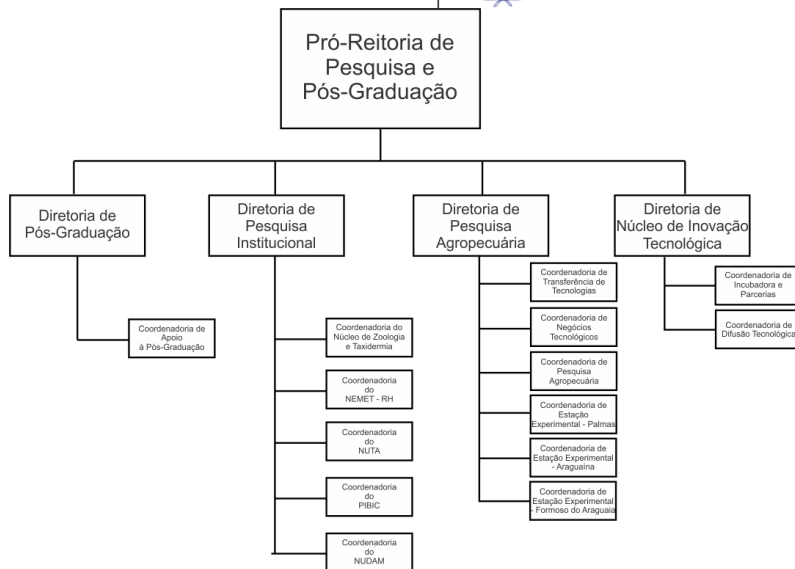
Pró-Reitoria de Pesquisa e Pós-Graduação

Diretoria de Pós-Graduação

Coordenadoria de Apoio à Pós-Graduação

Diretoria de Pesquisa Institucional

Coordenadoria do Núcleo de Zoologia e Taxidermia

Coordenadoria do NEMET - RH

Coordenadoria do NUTA

Coordenadoria do PIBIC

Coordenadoria do NUDAM

Diretoria de Pesquisa Agropecuária

Coordenadoria de Transferência de Tecnologias

Coordenadoria de Negócios Tecnológicos

Coordenadoria de Pesquisa Agropecuária

Coordenadoria de Estação Experimental - Palmas

Coordenadoria de Estação Experimental - Araguaína

Coordenadoria de Estação Experimental - Formoso do Araguaia

Diretoria de Núcleo de Inovação Tecnológica

Coordenadoria de Incubadora e Parcerias

Coordenadoria de Difusão Tecnológica